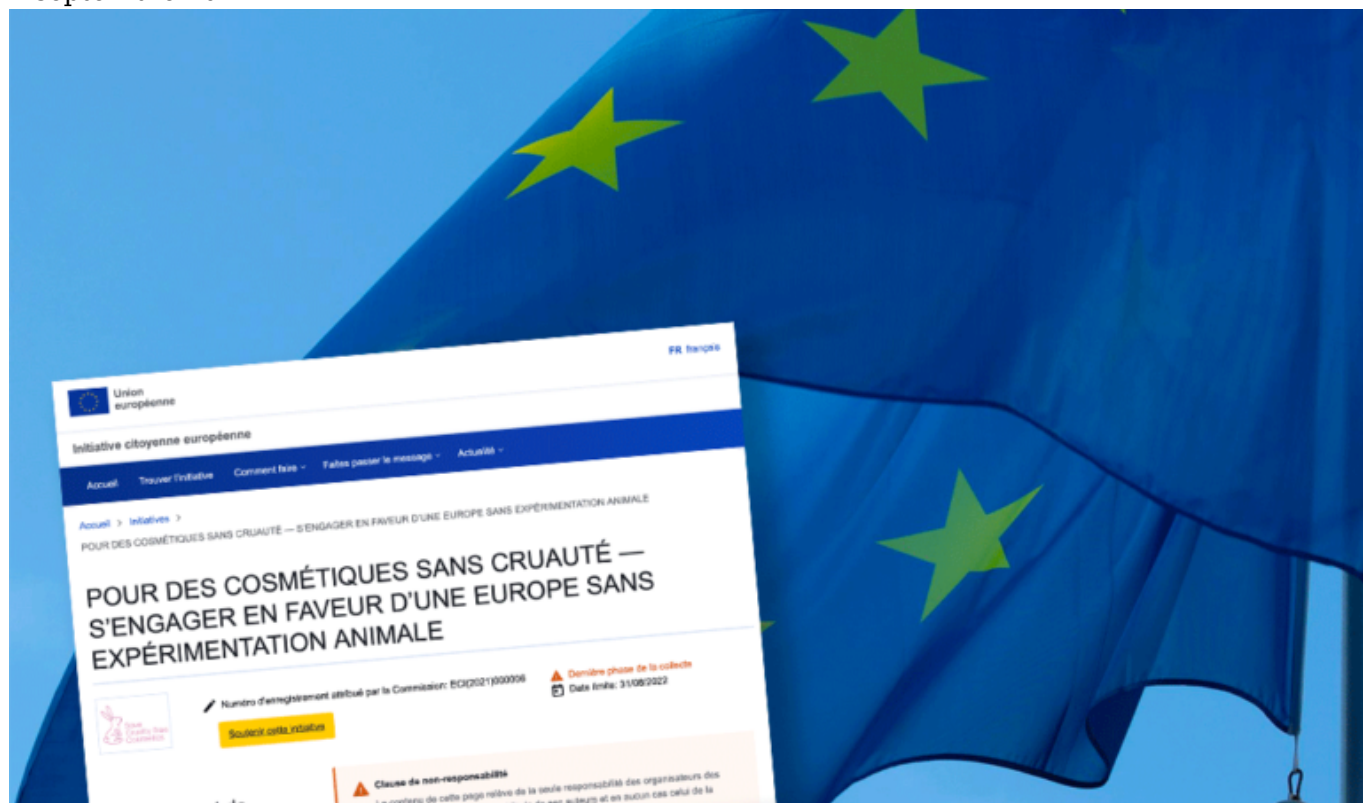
FR français

Union européenne

Initiative citoyenne européenne

Accueil Trouver l'initiative Comment faire Faites passer le message Actualité

Accueil > Initiatives >
POUR DES COSMÉTIQUES SANS CRUAUTÉ — S'ENGAGER EN FAVEUR D'UNE EUROPE SANS EXPÉRIMENTATION ANIMALE

POUR DES COSMÉTIQUES SANS CRUAUTÉ — S'ENGAGER EN FAVEUR D'UNE EUROPE SANS EXPÉRIMENTATION ANIMALE

Numéro d'enregistrement attribué par la Commission: ECI(2021)000006

Dernière phase de la collecte
Date limite: 31/08/2022

Soutenir cette initiative

Clause de non-responsabilité
Le contenu de cette page relève de la seule responsabilité des organisateurs des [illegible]